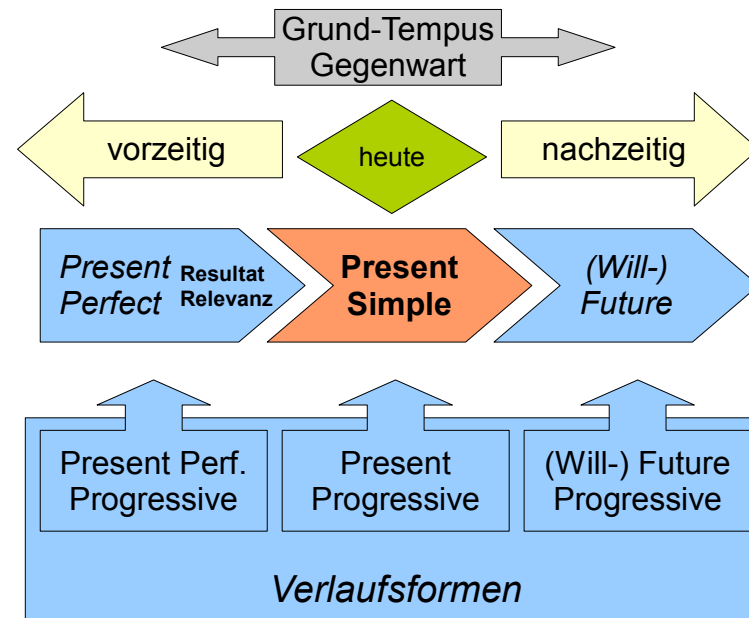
Grund-Tempus
Gegenwart

vorzeitig

heute

nachzeitig

Present Perfect

Resultat
Relevanz

Present Simple

(Will-) Future

Present Perf. Progressive

Present Progressive

(Will-) Future Progressive

Verlaufsformen